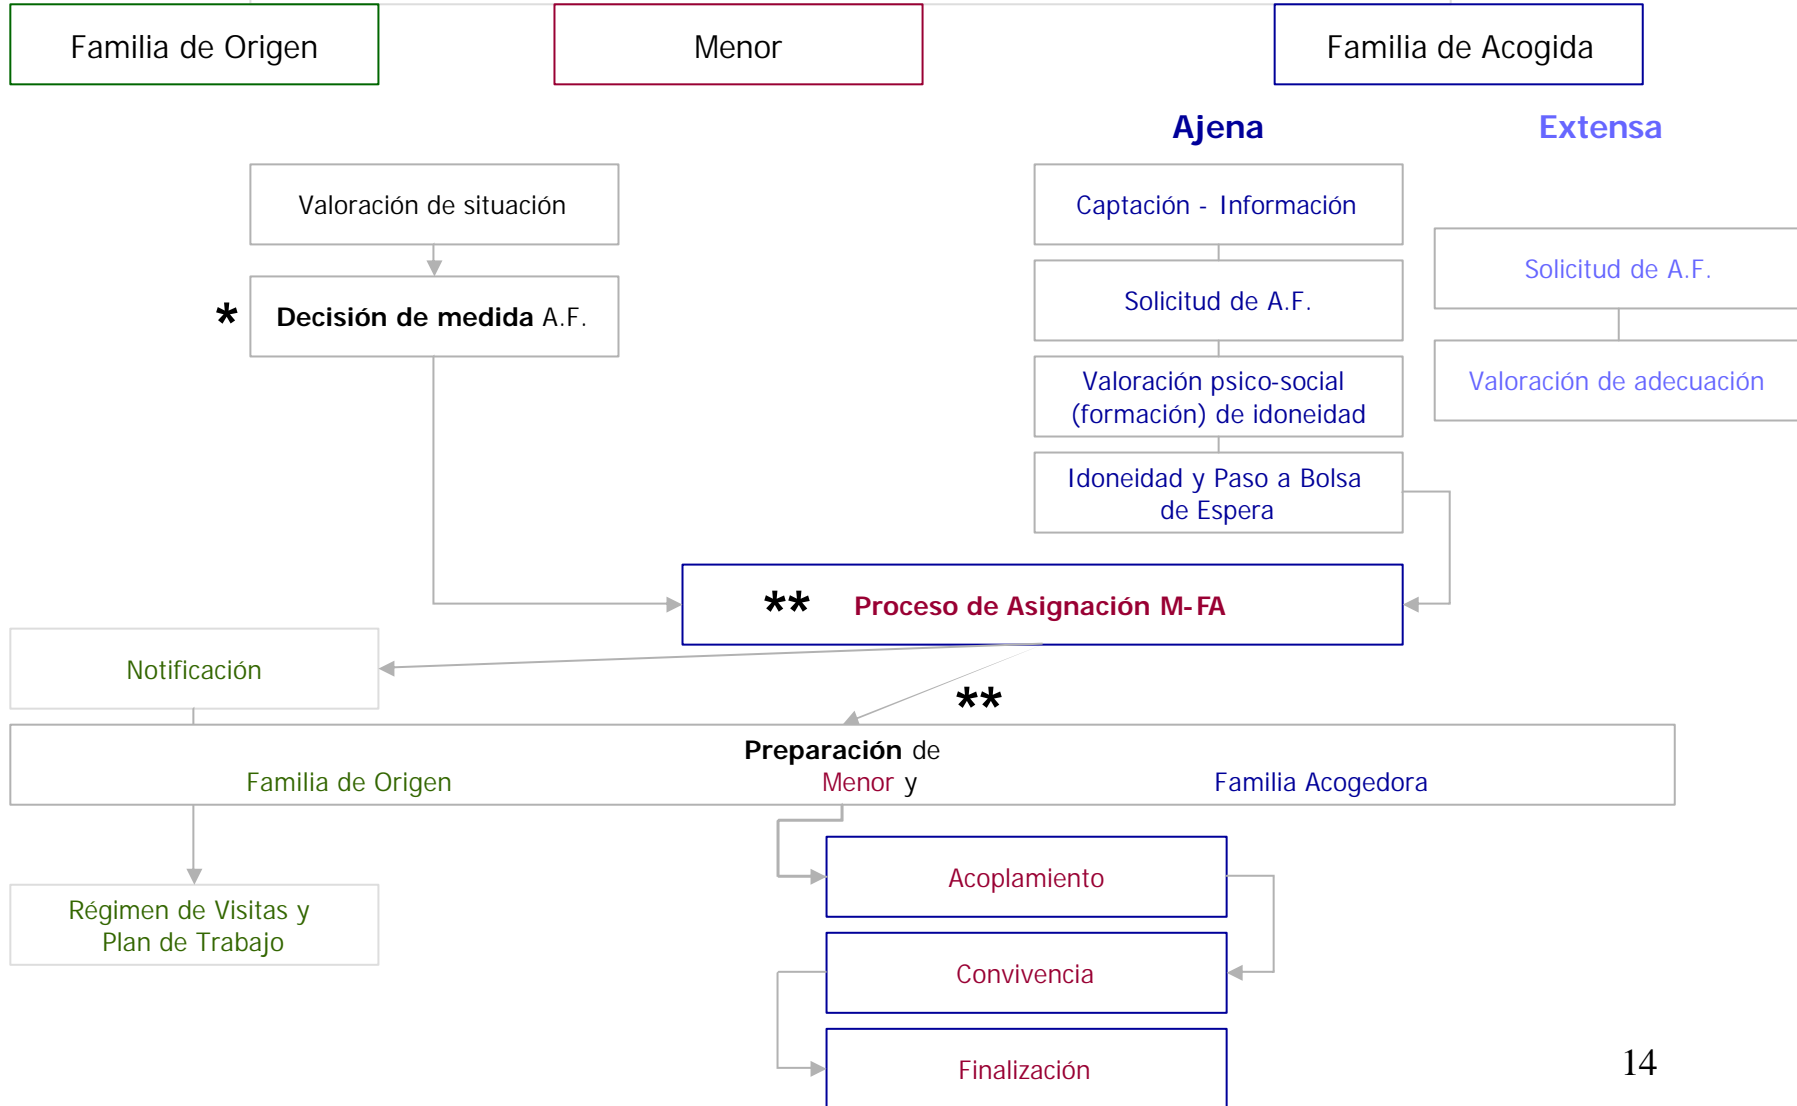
Familia de Origen

Menor

Familia de Acogida

Ajena

Extensa

Valoración de situación

* Decisión de medida A.F.

Captación - Información

Solicitud de A.F.

Valoración psico-social (formación) de idoneidad

Idoneidad y Paso a Bolsa de Espera

Solicitud de A.F.

Valoración de adecuación

** Proceso de Asignación M-FA

Notificación

**

Preparación de
Familia de Origen Menor y Familia Acogedora

Régimen de Visitas y Plan de Trabajo

Acoplamiento

Convivencia

Finalización

14